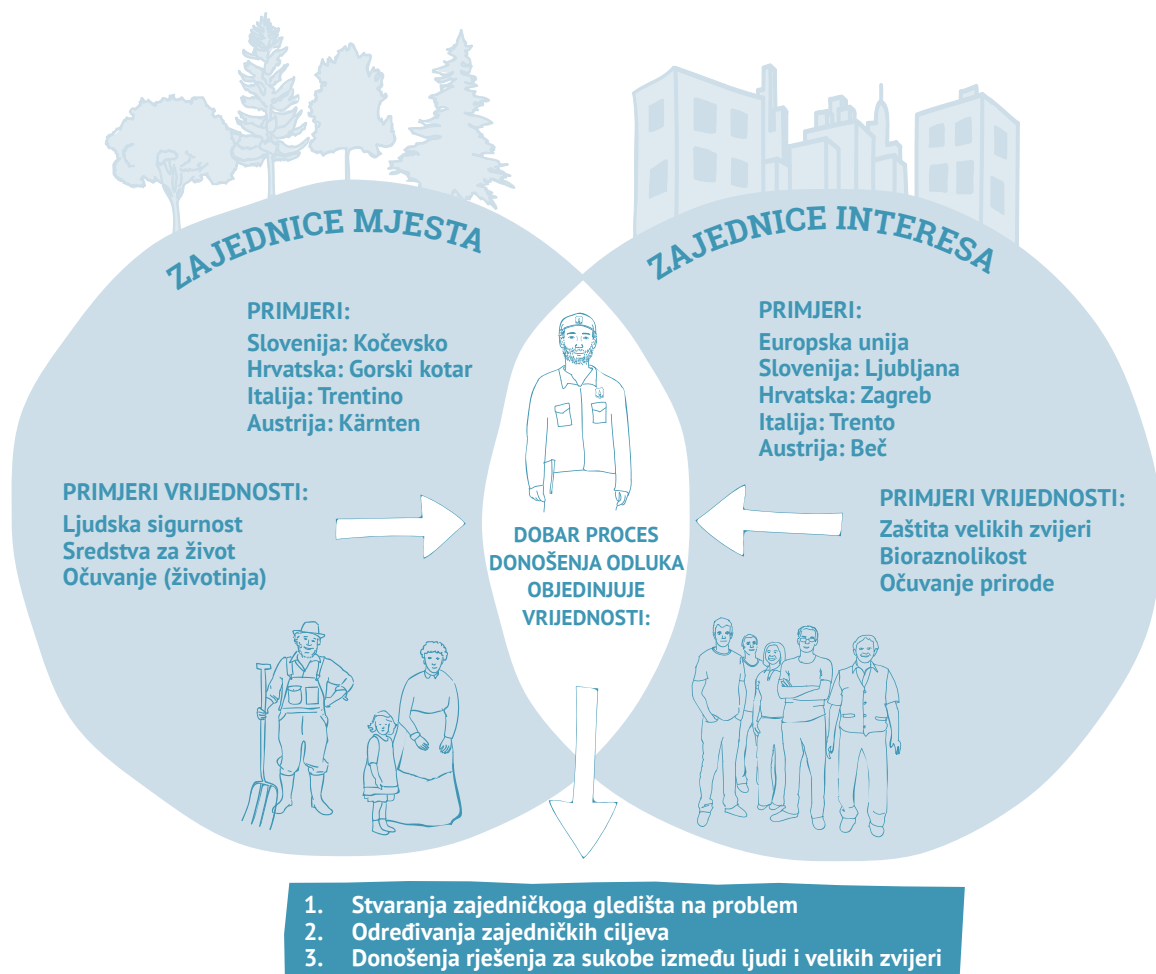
ZAJEDNICE MJESTA

PRIMJERI:
Slovenija: Kočevsko
Hrvatska: Gorski kotar
Italija: Trentino
Austrija: Kärnten

PRIMJERI VRIJEDNOSTI:
Ljudska sigurnost
Sredstva za život
Očuvanje (životinja)

ZAJEDNICE INTERESA

PRIMJERI:
Europska unija
Slovenija: Ljubljana
Hrvatska: Zagreb
Italija: Trento
Austrija: Beč

PRIMJERI VRIJEDNOSTI:
Zaštita velikih zvijeri
Bioraznolikost
Očuvanje prirode

DOBAR PROCES DONOŠENJA ODLUKA OBJEDINJUJE VRIJEDNOSTI:

1. Stvaranja zajedničkoga gledišta na problem
2. Određivanja zajedničkih ciljeva
3. Donošenja rješenja za sukobe između ljudi i velikih zvijeri